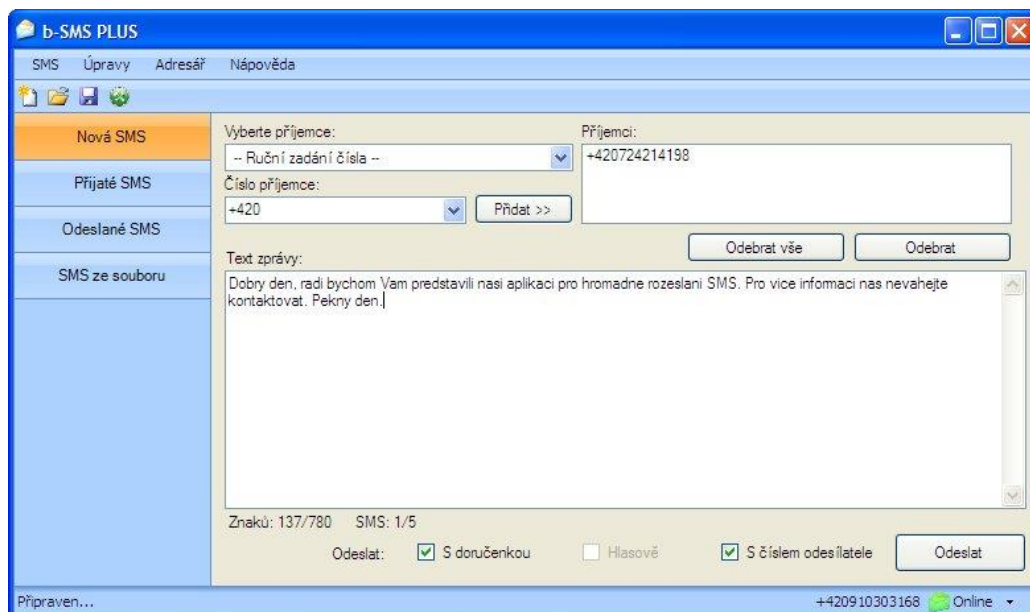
b-SMS PLUS

SMS Úpravy Adresář Nápověda

Nová SMS

Přijaté SMS

Odeslané SMS

SMS ze souboru

Vyberte příjemce:

-- Ruční zadání čísla --

Číslo příjemce:

+420

Přidat >>

Příjemci:

+420724214198

Odebrat vše

Odebrat

Text zprávy:

Dobry den, radi bychom Vam predstavili nasi aplikaci pro hromadne rozeslani SMS. Pro vice informaci nas nevahejte kontaktovat. Pekny den.

Znaků: 137/780 SMS: 1/5

Odeslat: S doručenkou Hlasově S číslem odesílatele Odeslat

Připraven...

+420910303168 Online